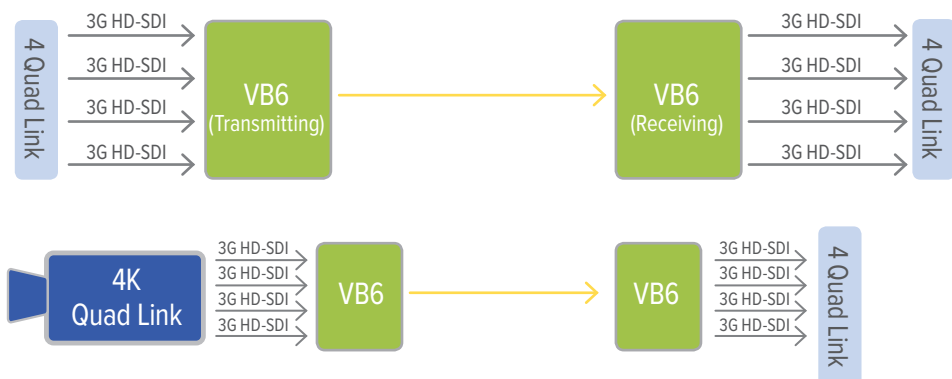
4 Quad Link

3G HD-SDI
3G HD-SDI
3G HD-SDI
3G HD-SDI

VB6
(Transmitting)

VB6
(Receiving)

3G HD-SDI
3G HD-SDI
3G HD-SDI
3G HD-SDI

4 Quad Link

4K
Quad Link

3G HD-SDI
3G HD-SDI
3G HD-SDI
3G HD-SDI

VB6

VB6

3G HD-SDI
3G HD-SDI
3G HD-SDI
3G HD-SDI

4 Quad Link